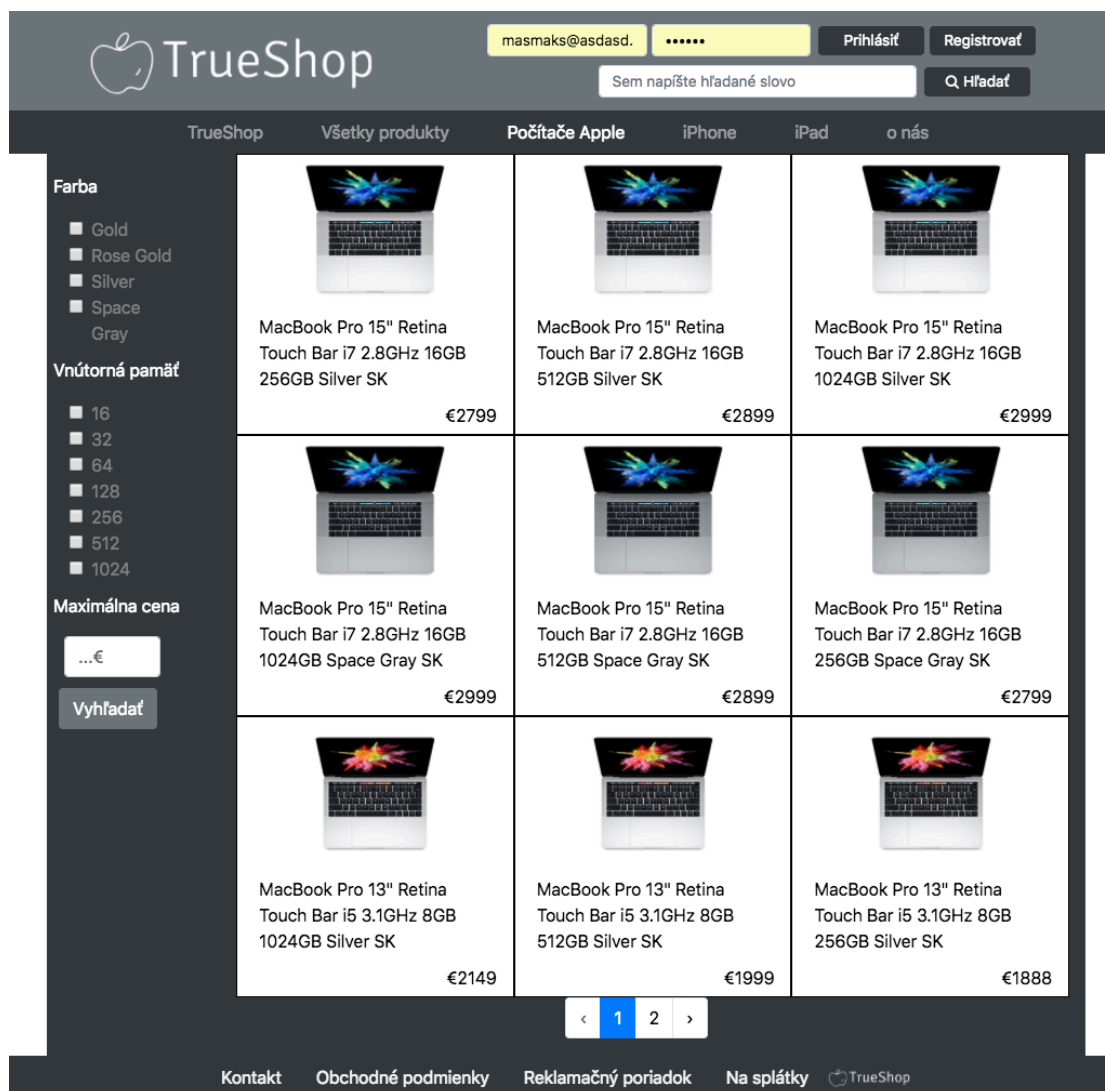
TrueShop

masmaks@asdasd. •••••• Prihlásiť Registrovať

Sem napíšte hľadané slovo Hľadať

TrueShop Všetky produkty Počítače Apple iPhone iPad o nás

Farba

Gold
Rose Gold
Silver
Space Gray

Vnútorná pamäť

16
32
64
128
256
512
1024

Maximálna cena

...€

Vyhľadať

MacBook Pro 15" Retina Touch Bar i7 2.8GHz 16GB 256GB Silver SK

€2799

MacBook Pro 15" Retina Touch Bar i7 2.8GHz 16GB 512GB Silver SK

€2899

MacBook Pro 15" Retina Touch Bar i7 2.8GHz 16GB 1024GB Silver SK

€2999

MacBook Pro 15" Retina Touch Bar i7 2.8GHz 16GB 1024GB Space Gray SK

€2999

MacBook Pro 15" Retina Touch Bar i7 2.8GHz 16GB 512GB Space Gray SK

€2899

MacBook Pro 15" Retina Touch Bar i7 2.8GHz 16GB 256GB Space Gray SK

€2799

MacBook Pro 13" Retina Touch Bar i5 3.1GHz 8GB 1024GB Silver SK

€2149

MacBook Pro 13" Retina Touch Bar i5 3.1GHz 8GB 512GB Silver SK

€1999

MacBook Pro 13" Retina Touch Bar i5 3.1GHz 8GB 256GB Silver SK

€1888

‹ 1 2 ›

Kontakt Obchodné podmienky Reklamačný poriadok Na splátky TrueShop